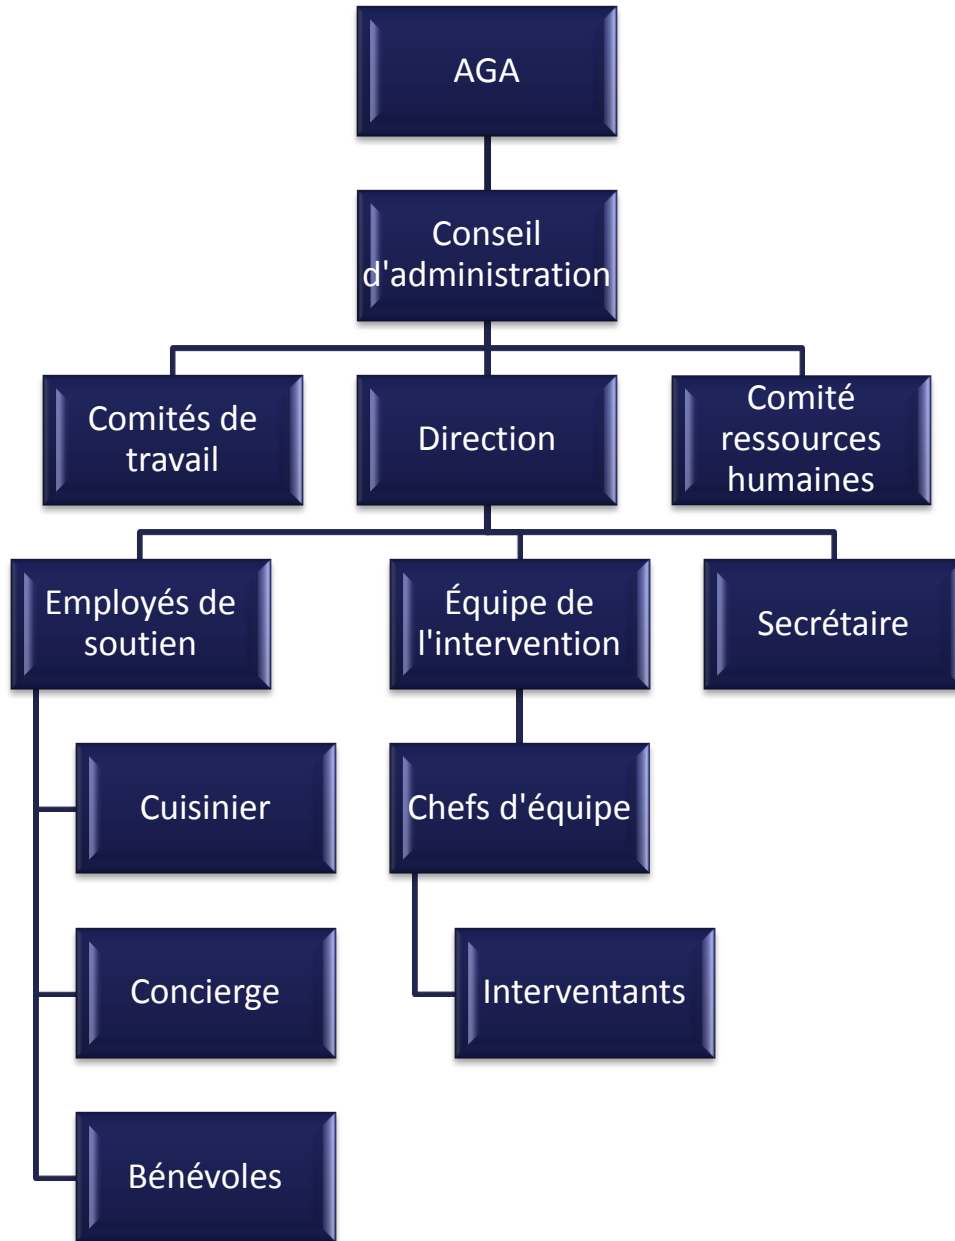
AGA

Conseil d'administration

Comités de travail

Direction

Comité ressources humaines

Employés de soutien

Équipe de l'intervention

Secrétaire

Cuisinier

Concierge

Bénévoles

Chefs d'équipe

Interventants